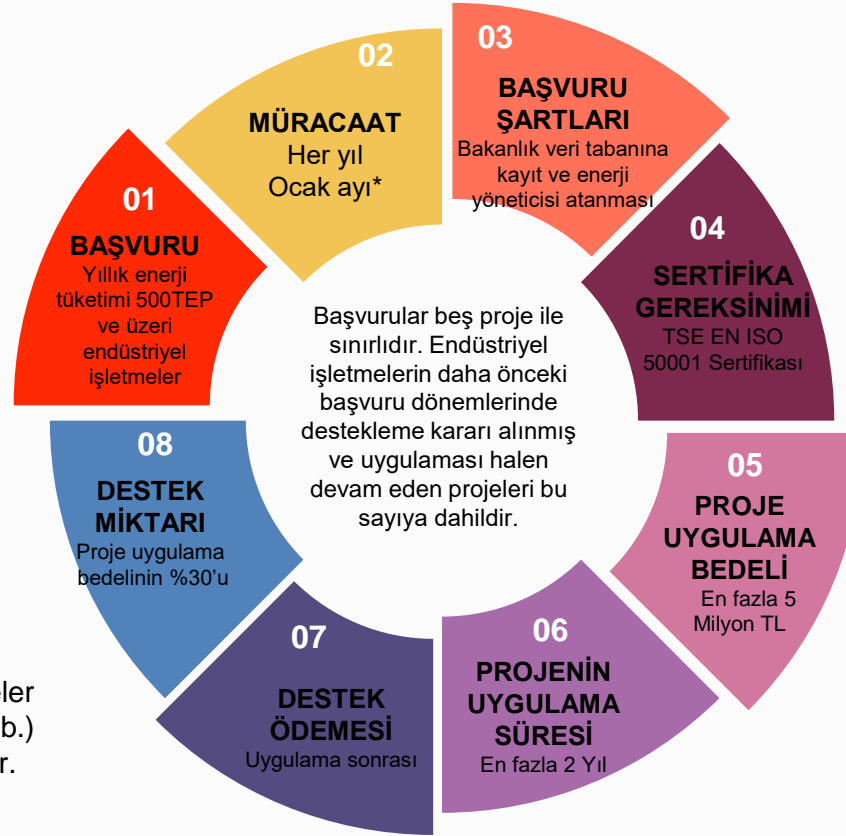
01
BAŞVURU
Yıllık enerji tüketimi 500TEP ve üzeri endüstriyel işletmeler

02
MÜRACAAT
Her yıl
Ocak ayı*

03
BAŞVURU ŞARTLARI
Bakanlık veri tabanına kayıt ve enerji yöneticisi atanması

04
SERTİFİKA GEREKSİNİMİ
TSE EN ISO 50001 Sertifikası

05
PROJE UYGULAMA BEDELİ
En fazla 5 Milyon TL

06
PROJENİN UYGULAMA SÜRESİ
En fazla 2 Yıl

07
DESTEK ÖDEMESİ
Uygulama sonrası

08
DESTEK MİKTARI
Proje uygulama bedelinin %30'u

Başvurular beş proje ile sınırlıdır. Endüstriyel işletmelerin daha önceki başvuru dönemlerinde destekleme kararı alınmış ve uygulaması halen devam eden projeleri bu sayıya dahildir.

ler
b.)
r.